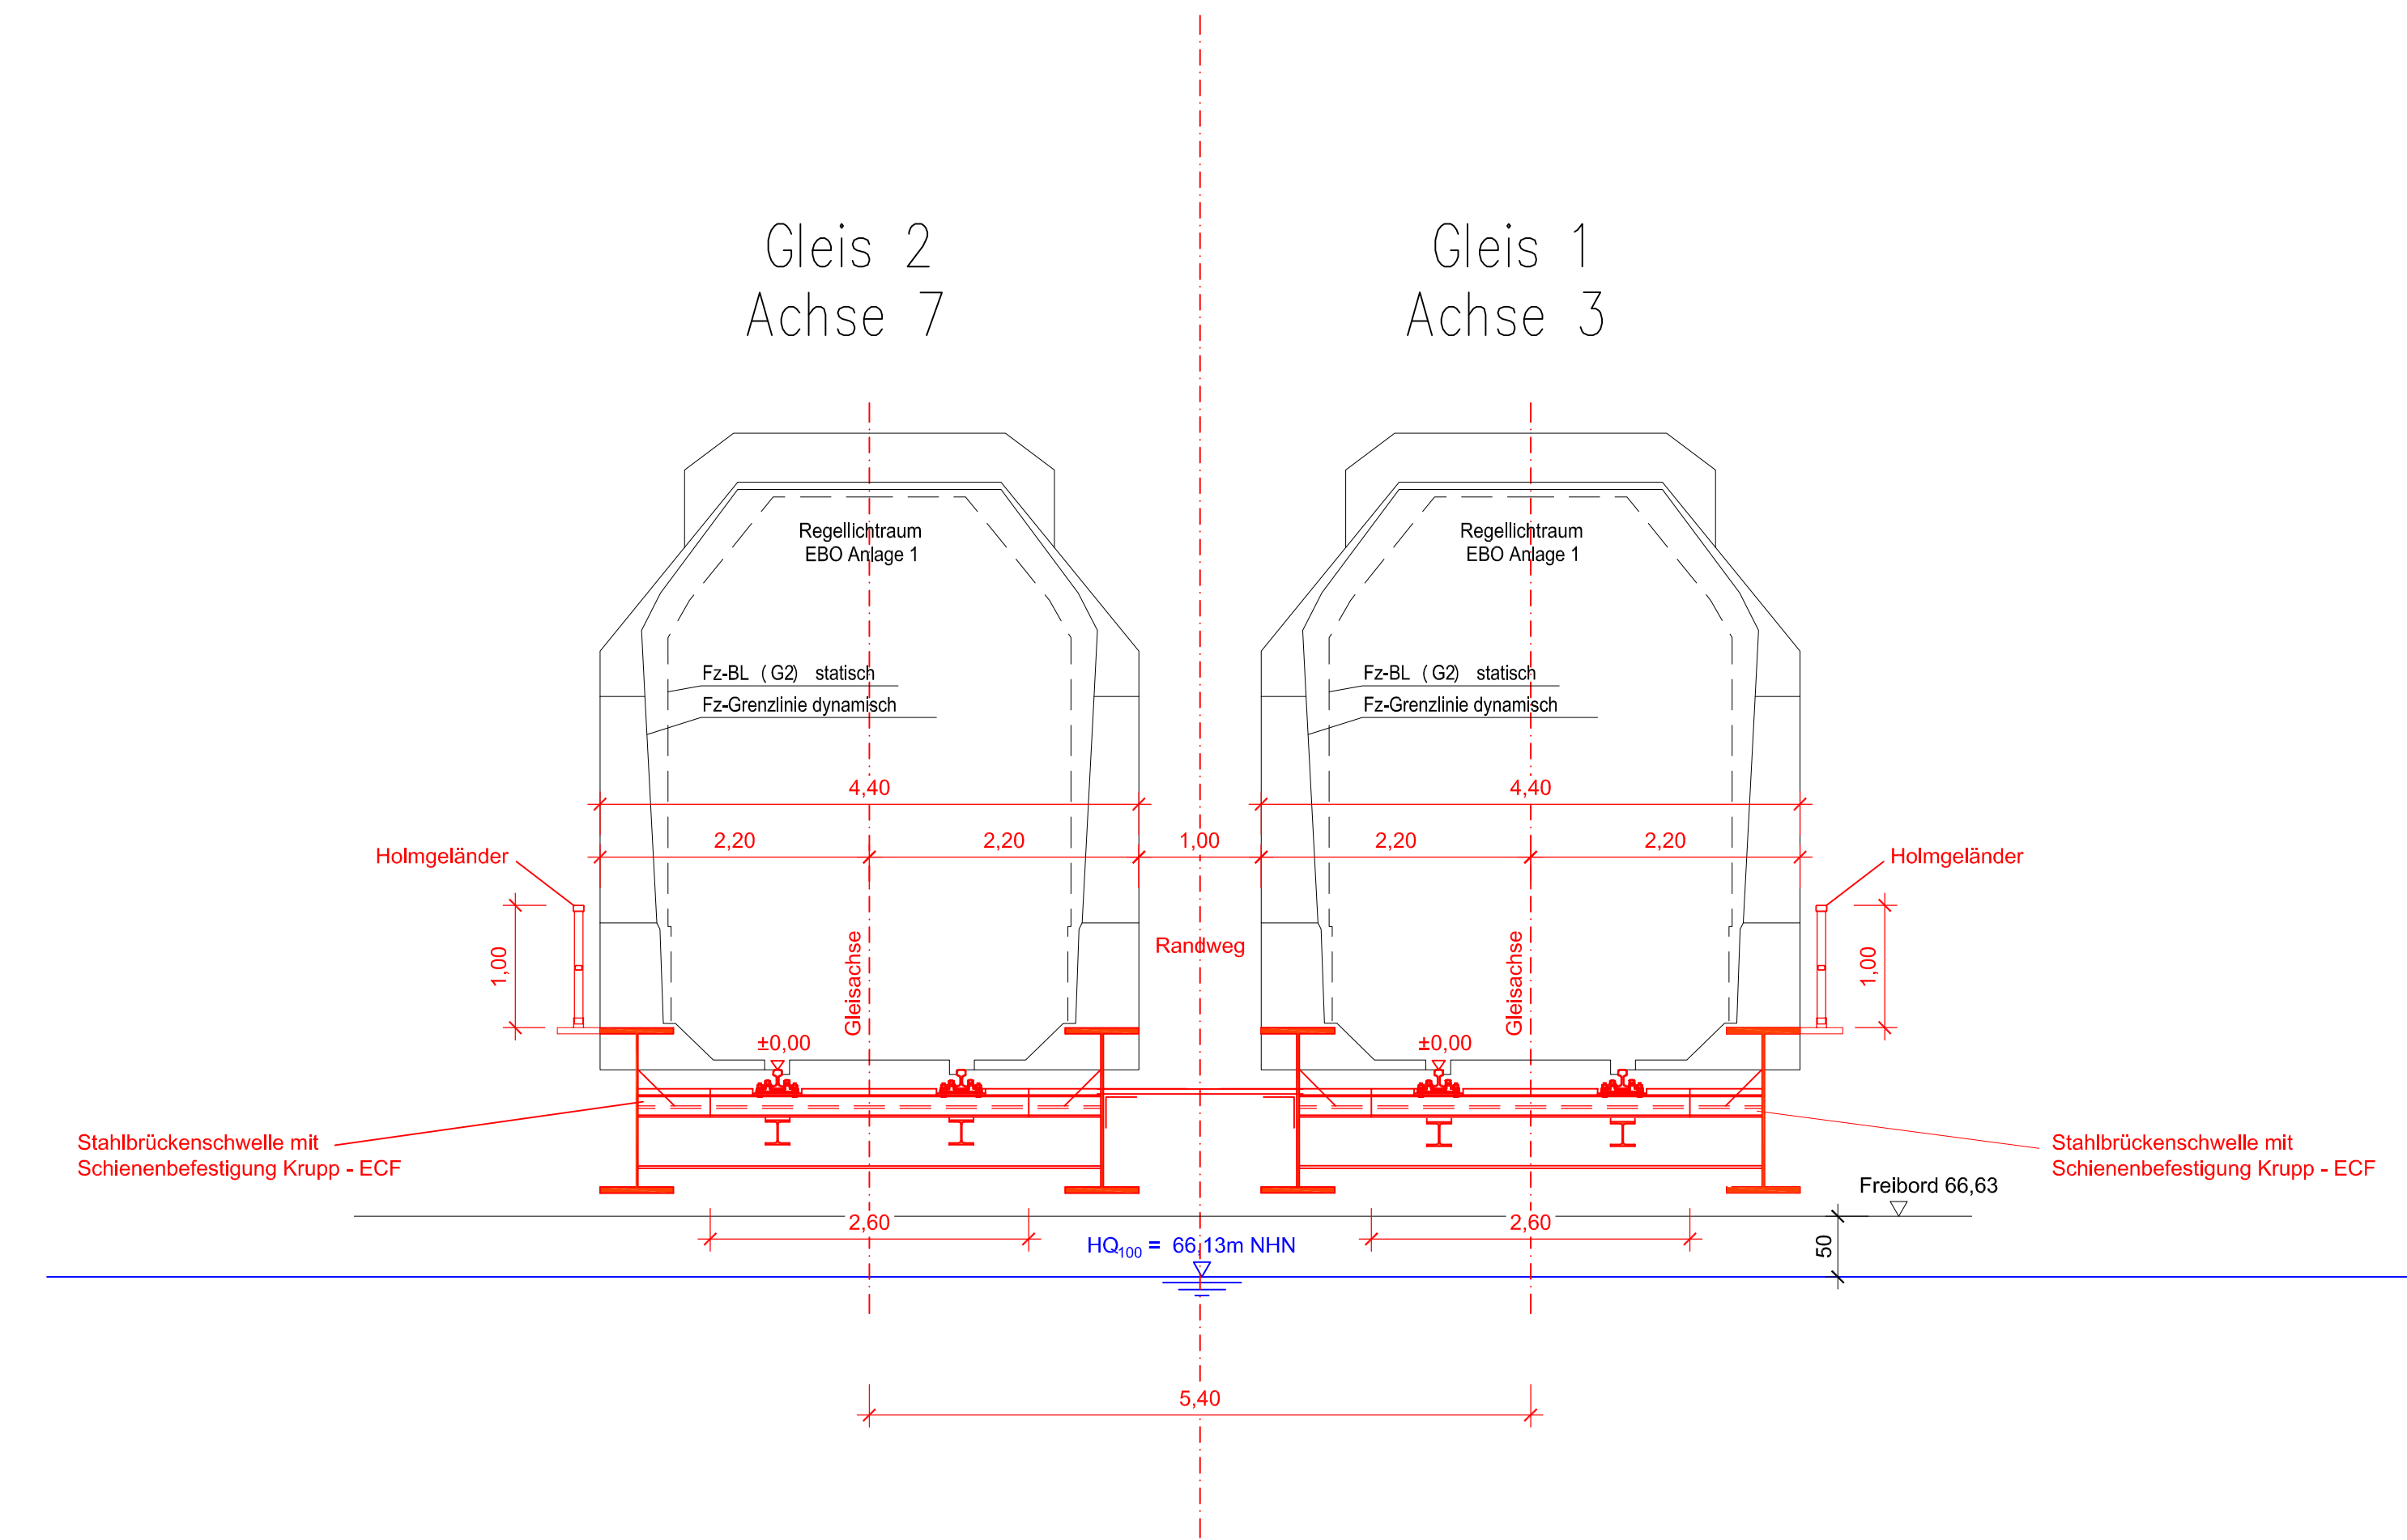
Gleis 2
Achse 7

Gleis 1
Achse 3

Regellichtraum
EBO Anlage 1

Regellichtraum
EBO Anlage 1

Fz-BL (G2) statisch
Fz-Grenzlinie dynamisch

Fz-BL (G2) statisch
Fz-Grenzlinie dynamisch

4,40

4,40

2,20 2,20 1,00 2,20 2,20

Holmgeländer

Holmgeländer

1,00

1,00

Gleisachse

Randweg

Gleisachse

±0,00

±0,00

Stahlbrückenschwelle mit
Schienenbefestigung Krupp - ECF

Stahlbrückenschwelle mit
Schienenbefestigung Krupp - ECF

Freibord 66,63

2,60

2,60

$HQ_{100}$ = 66,13m NHN

50

5,40